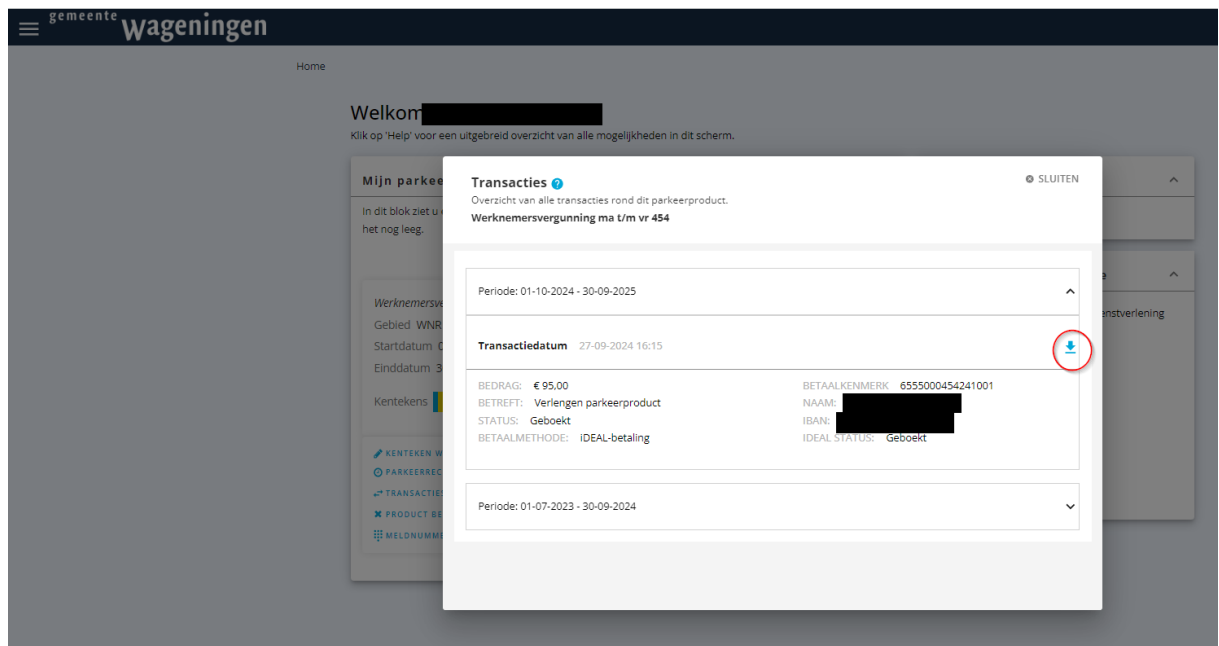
gemeente wageningen

Home

Welkom

Klik op 'Help' voor een uitgebreid overzicht van alle mogelijkheden in dit scherm.

Mijn parkee

In dit blok ziet u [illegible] het nog leeg.

Werknemersve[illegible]
Gebied WNR
Startdatum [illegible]
Einddatum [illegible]

Kentekens

KENTEKEN W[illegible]
PARKEERRE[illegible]
TRANSACTIE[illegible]
PRODUCT BE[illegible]
MELDNUMME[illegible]

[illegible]enstverlening

Transacties
Overzicht van alle transacties rond dit parkeerproduct.
Werknemersvergunning ma t/m vr 454

SLUITEN

Periode: 01-10-2024 - 30-09-2025

Transactiedatum 27-09-2024 16:15

BEDRAG: € 95,00
BETREFT: Verlengen parkeerproduct
STATUS: Geboekt
BETAALMETHODE: iDEAL-betaling

BETAALKENMERK 6555000454241001
NAAM:
IBAN:
IDEAL STATUS: Geboekt

Periode: 01-07-2023 - 30-09-2024